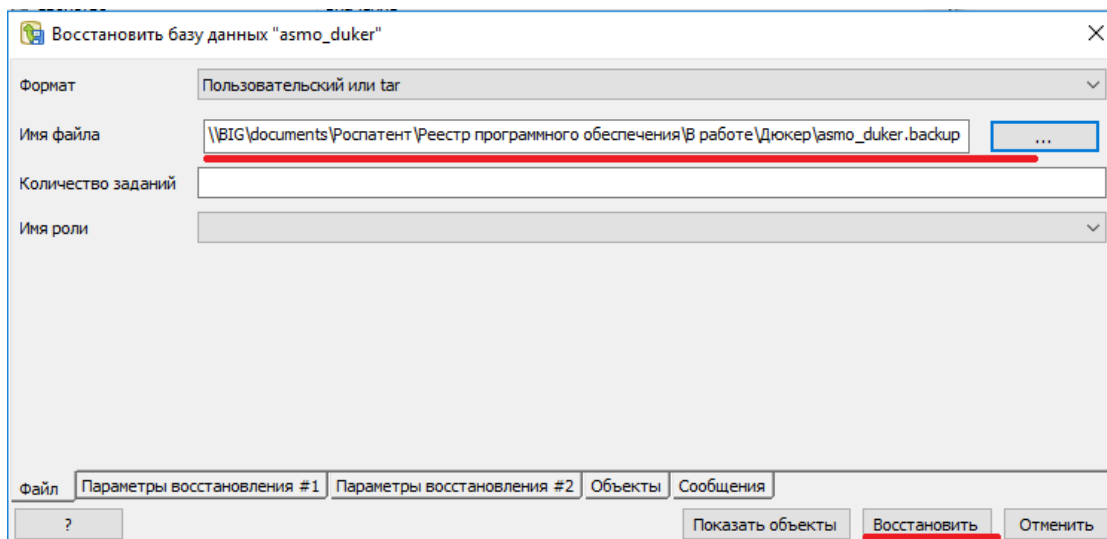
Восстановить базу данных "asmo_duker"

Формат
Пользовательский или tar

Имя файла
\\BIG\documents\Роспатент\Реестр программного обеспечения\В работе\Дюкер\asmo_duker.backup
...

Количество заданий

Имя роли

Файл | Параметры восстановления #1 | Параметры восстановления #2 | Объекты | Сообщения

?
Показать объекты
Восстановить
Отменить